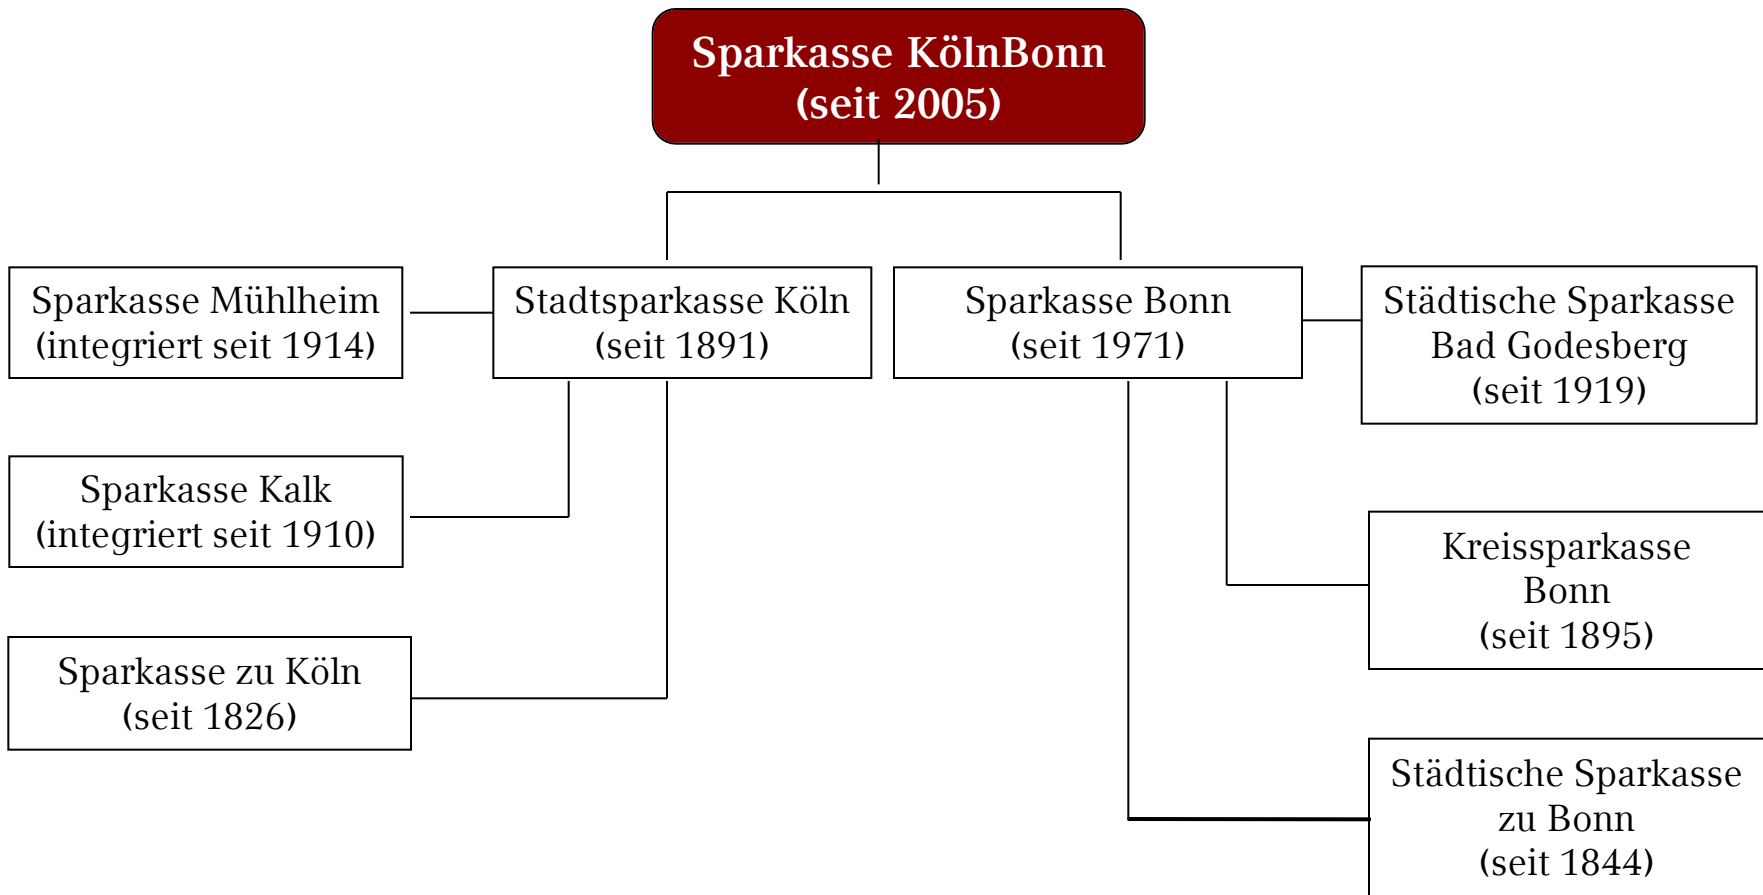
Sparkasse KölnBonn
(seit 2005)

Sparkasse Mühlheim
(integriert seit 1914)

Stadtsparkasse Köln
(seit 1891)

Sparkasse Bonn
(seit 1971)

Städtische Sparkasse
Bad Godesberg
(seit 1919)

Sparkasse Kalk
(integriert seit 1910)

Kreissparkasse
Bonn
(seit 1895)

Sparkasse zu Köln
(seit 1826)

Städtische Sparkasse
zu Bonn
(seit 1844)